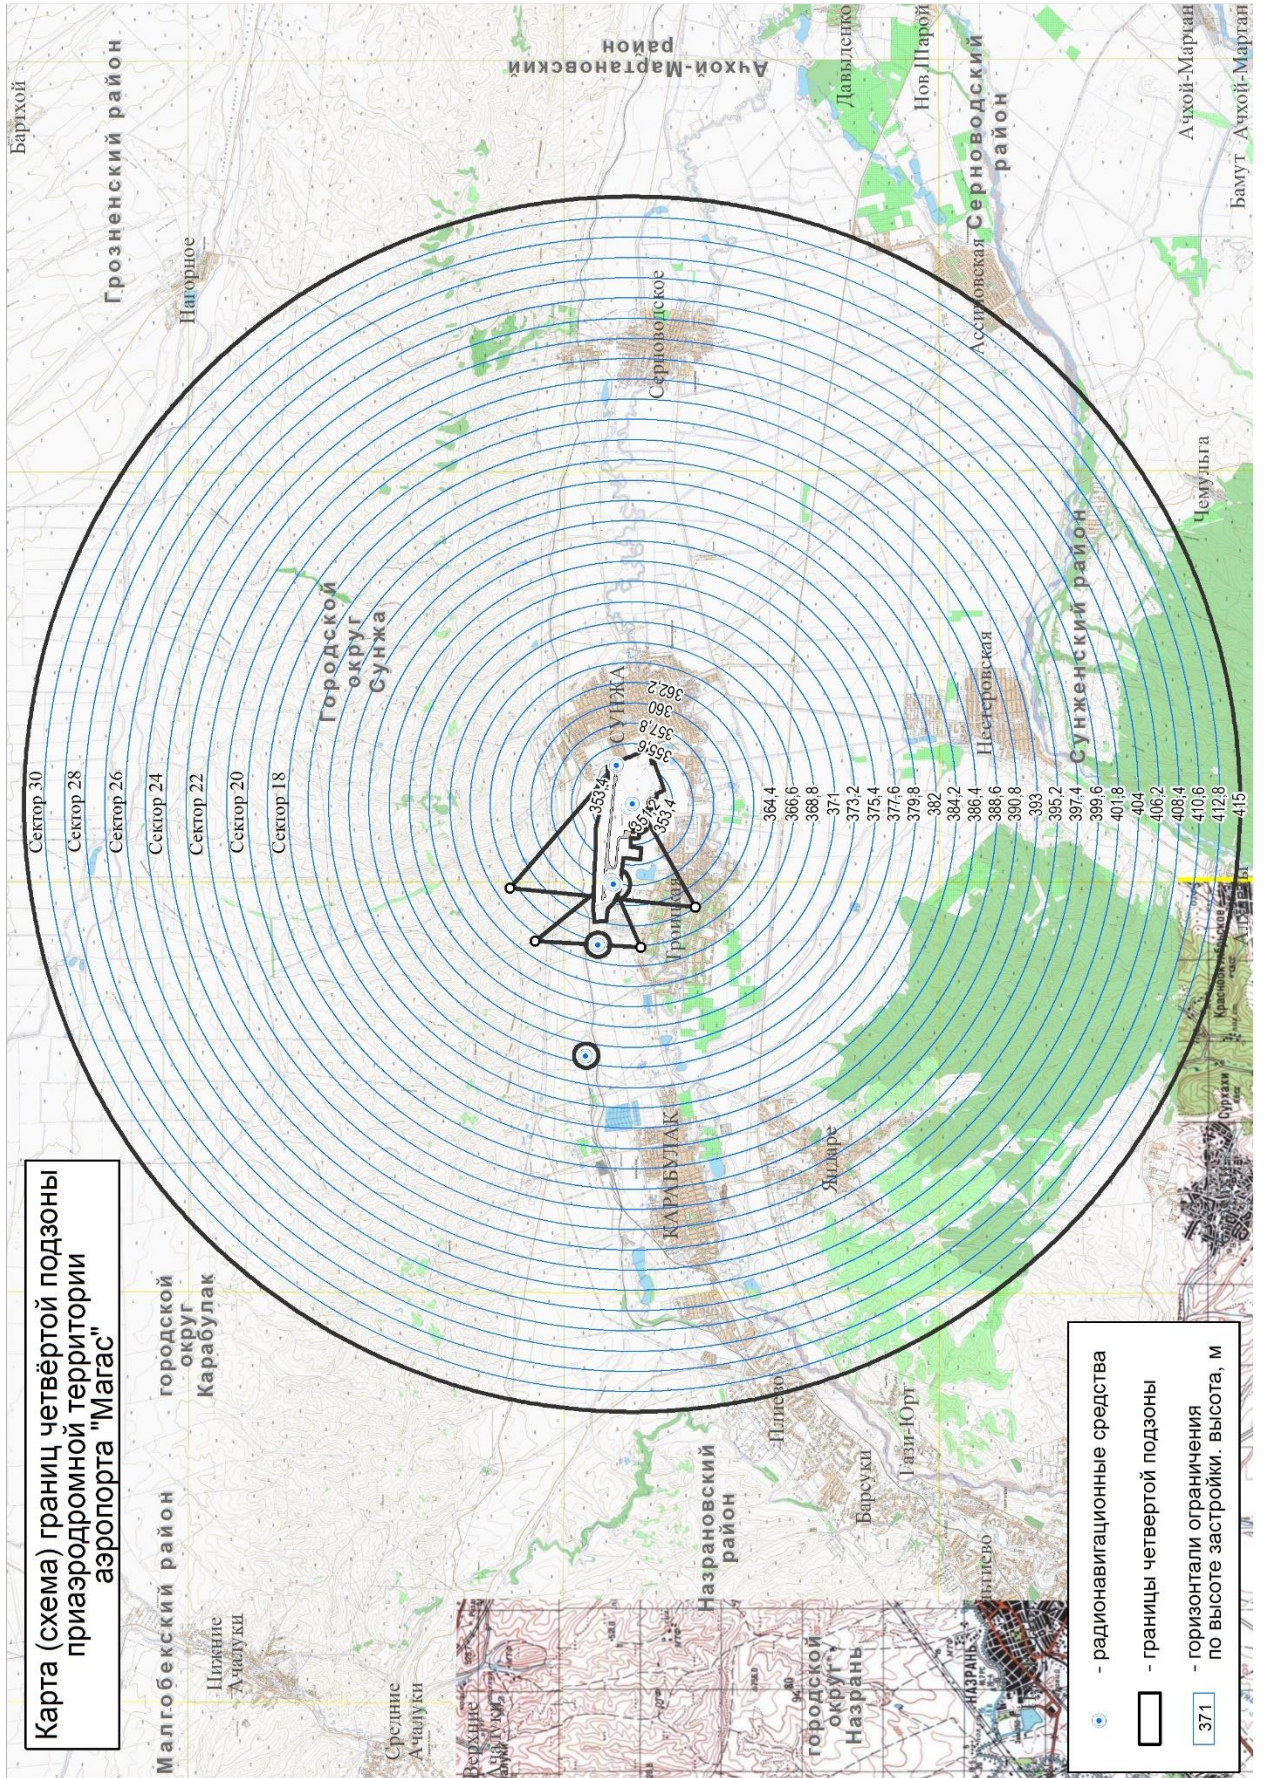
Карта (схема) границ четвёртой подзоны приаэродромной территории аэропорта "Магас"

- радионавигационные средства
- границы четвертой подзоны
371 - горизонтали ограничения по высоте застройки, высота, м

Сектор 30
Сектор 28
Сектор 26
Сектор 24
Сектор 22
Сектор 20
Сектор 18

353,4
351,2
353,4
355,6
357,8
360
362,2
364,4
366,6
368,8
371
373,2
375,4
377,6
379,8
382
384,2
386,4
388,6
390,8
393
395,2
397,4
399,6
401,8
404
406,2
408,4
410,6
412,8
415

Грозненский район
Ачхой-Мартановский район
Серноводский район
Сунженский район
Городской округ Сунжа
городской округ Карабулак
Малгобекский район
Назрановский район
Городской округ Назрань
СУНЖА
КАРАБУЛАК
Троицкая
Нестеровская
Серноводское
Ассиновская
Нагорное
Бартхой
Давыденко
Нов.Шарой
Ачхой-Мартан
Бамут
Чемульга
Яндаре
Плиево
Гази-Юрт
Барсуки
Али-Юрт
НАЗРАНЬ
Нижние Ачалуки
Средние Ачалуки
Верхние
Орджоникидзевская
Алкун
Ахшаюрт
Кантышево